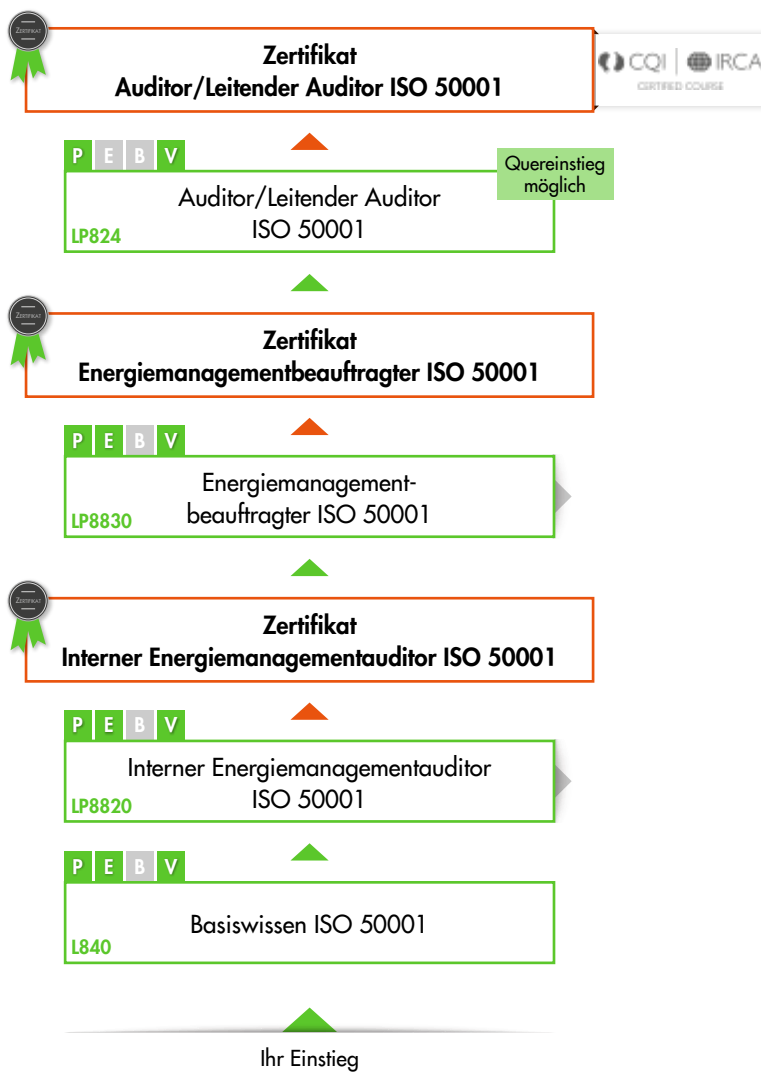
Zertifikat

Zertifikat
Auditor/Leitender Auditor ISO 50001

CQI | IRCA
CERTIFIED COURSE

P E B V

Quereinstieg möglich

Auditor/Leitender Auditor ISO 50001

LP824

Zertifikat

Zertifikat
Energiemanagementbeauftragter ISO 50001

P E B V

Energiemanagementbeauftragter ISO 50001

LP8830

Zertifikat

Zertifikat
Interner Energiemanagementauditor ISO 50001

P E B V

Interner Energiemanagementauditor ISO 50001

LP8820

P E B V

Basiswissen ISO 50001

L840

Ihr Einstieg